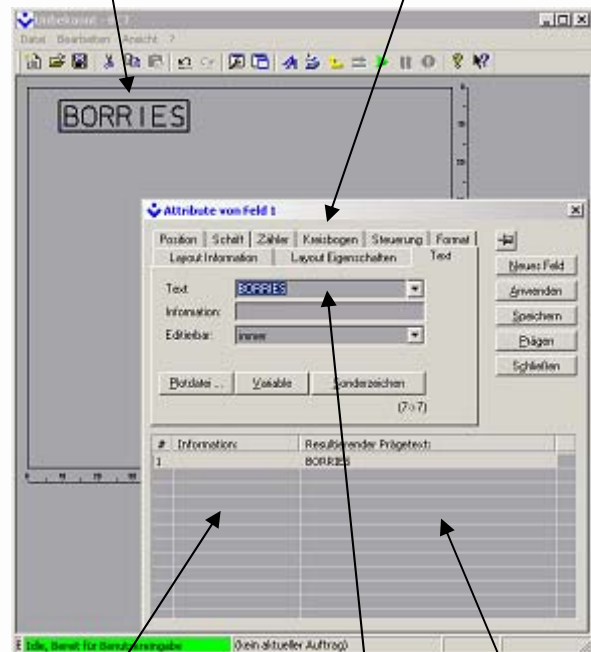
Unbekannt - BS7
Datei Bearbeiten Ansicht ?

BORRIES

Attribute von Feld 1

Position | Schrift | Zähler | Kreisbogen | Steuerung | Format
Layout Information | Layout Eigenschaften | Text

Text: BORRIES
Information:
Editierbar: immer

Plotdatei ... | Variable | Sonderzeichen

(7/7)

Neues Feld
Anwenden
Speichern
Prägen
Schließen

| # | Information: | Resultierender Prägetext: |
|---|---|---|
| 1 | | BORRIES |

Idle, Bereit für Benutzereingabe | (kein aktueller Auftrag)